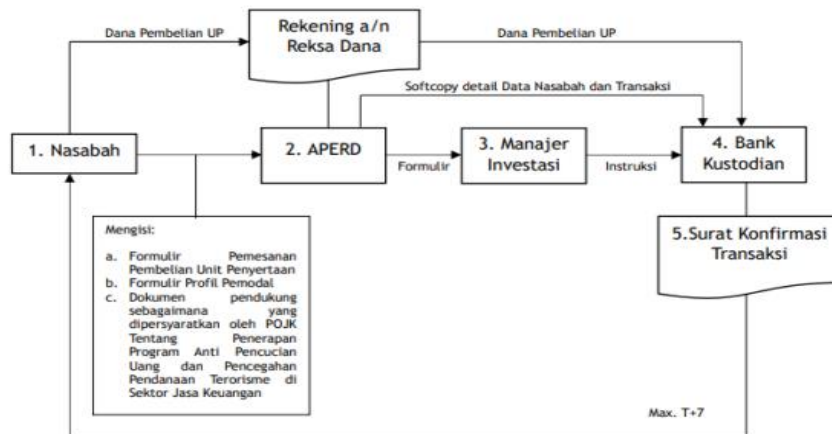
Dana Pembelian UP

Rekening a/n Reksa Dana

Dana Pembelian UP

Softcopy detail Data Nasabah dan Transaksi

1. Nasabah

2. APERD

Formulir

3. Manajer Investasi

Instruksi

4. Bank Kustodian

Mengisi:

a. Formulir Pemesanan Pembelian Unit Penyertaan
b. Formulir Profil Pemodal
c. Dokumen pendukung sebagaimana yang dipersyaratkan oleh POJK Tentang Penerapan Program Anti Pencucian Uang dan Pencegahan Pendanaan Terorisme di Sektor Jasa Keuangan

5.Surat Konfirmasi Transaksi

Max. T+7